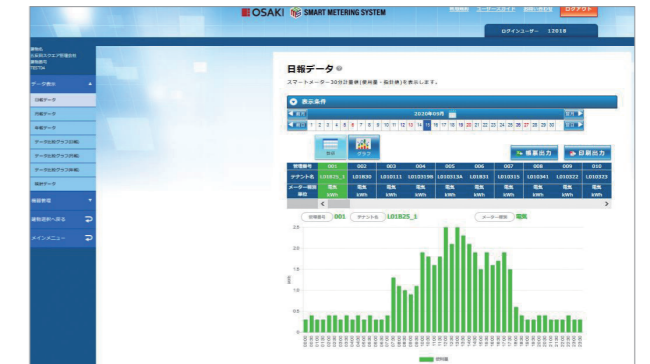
OSAKI SMART METERING SYSTEM

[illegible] ユーザーガイド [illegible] ログアウト

ログインユーザー 12019

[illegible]

データ表示

日報データ

月報データ

年報データ

データ比較グラフ(日報)

データ比較グラフ(月報)

データ比較グラフ(年報)

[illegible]

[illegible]

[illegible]

メインメニュー

日報データ

スマートメーター30分計量値(使用量・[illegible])を表示します。

表示条件

2020年09月

1 2 3 4 5 6 7 8 9 10 11 12 13 14 15 16 17 18 19 20 21 22 23 24 25 26 27 28 29 30

表示 グラフ

帳票出力 印刷出力

| 管理番号 | 001 | 002 | 003 | 004 | 005 | 006 | 007 | 008 | 009 | 010 |
|---|---|---|---|---|---|---|---|---|---|---|
| テナント名 | L01825_1 | L01830 | L010111 | L0101398 | L010113A | L01831 | L010315 | L010341 | L010322 | L010323 |
| メーター種別 | 電気 | 電気 | 電気 | 電気 | 電気 | 電気 | 電気 | 電気 | 電気 | 電気 |
| 単位 | kWh | kWh | kWh | kWh | kWh | kWh | kWh | kWh | kWh | kWh |

管理番号 001 テナント名 L01825_1 メーター種別 電気

2.5
2.0
1.5
1.0
0.5
0

kWh

使用量